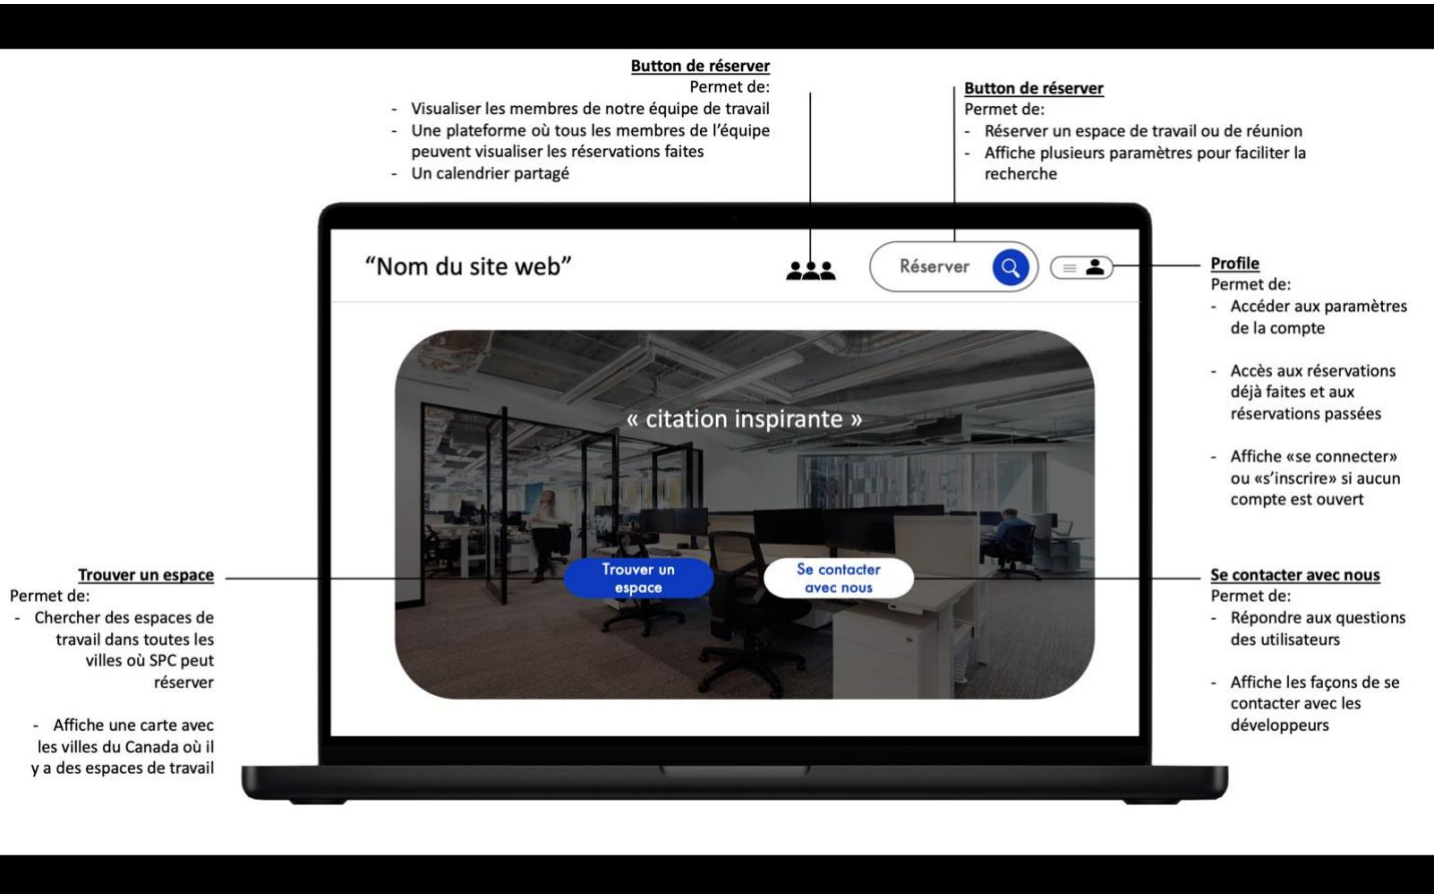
**Button de réserver**
Permet de:
- Visualiser les membres de notre équipe de travail
- Une plateforme où tous les membres de l'équipe peuvent visualiser les réservations faites
- Un calendrier partagé

**Button de réserver**
Permet de:
- Réserver un espace de travail ou de réunion
- Affiche plusieurs paramètres pour faciliter la recherche

"Nom du site web"

Réserver

**Profile**
Permet de:
- Accéder aux paramètres de la compte
- Accès aux réservations déjà faites et aux réservations passées
- Affiche «se connecter» ou «s'inscrire» si aucun compte est ouvert

« citation inspirante »

Trouver un espace

Se contacter avec nous

**Trouver un espace**
Permet de:
- Chercher des espaces de travail dans toutes les villes où SPC peut réserver
- Affiche une carte avec les villes du Canada où il y a des espaces de travail

**Se contacter avec nous**
Permet de:
- Répondre aux questions des utilisateurs
- Affiche les façons de se contacter avec les développeurs